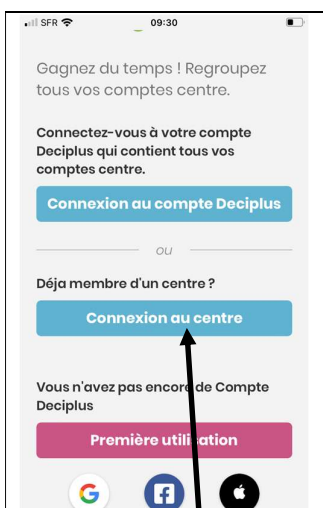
SFR 09:30

Gagnez du temps ! Regroupez tous vos comptes centre.

Connectez-vous à votre compte Deciplus qui contient tous vos comptes centre.

Connexion au compte Deciplus

ou

Déja membre d'un centre ?

Connexion au centre

Vous n'avez pas encore de Compte Deciplus

Première utilisation